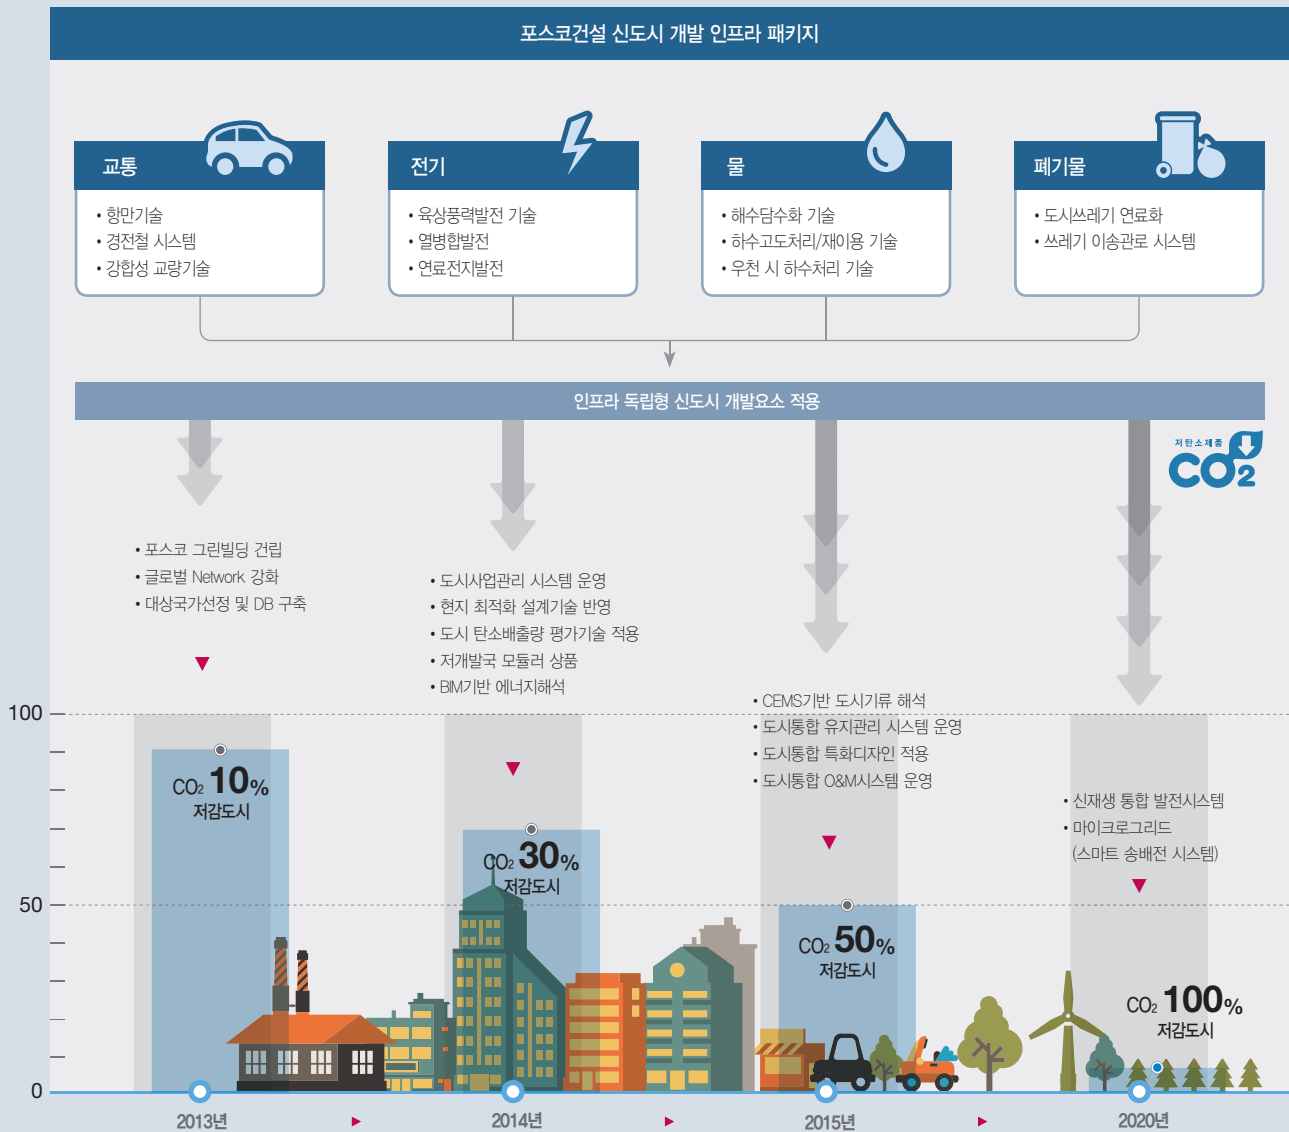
포스코건설 신도시 개발 인프라 패키지

교통
• 항만기술
• 경전철 시스템
• 강합성 교량기술

전기
• 육상풍력발전 기술
• 열병합발전
• 연료전지발전

물
• 해수담수화 기술
• 하수고도처리/재이용 기술
• 우천 시 하수처리 기술

폐기물
• 도시쓰레기 연료화
• 쓰레기 이송관로 시스템

인프라 독립형 신도시 개발요소 적용

저탄소제품
$CO_2$

• 포스코 그린빌딩 건립
• 글로벌 Network 강화
• 대상국가선정 및 DB 구축

• 도시사업관리 시스템 운영
• 현지 최적화 설계기술 반영
• 도시 탄소배출량 평가기술 적용
• 저개발국 모듈러 상품
• BIM기반 에너지해석

• CEMS기반 도시기류 해석
• 도시통합 유지관리 시스템 운영
• 도시통합 특화디자인 적용
• 도시통합 O&M시스템 운영

• 신재생 통합 발전시스템
• 마이크로그리드
(스마트 송배전 시스템)

100
50
0

$CO_2$ 10% 저감도시
$CO_2$ 30% 저감도시
$CO_2$ 50% 저감도시
$CO_2$ 100% 저감도시

2013년
2014년
2015년
2020년